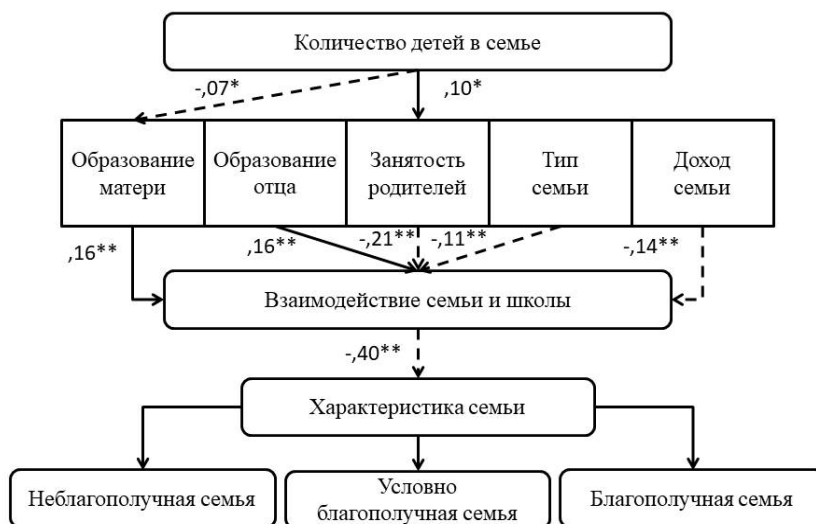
Количество детей в семье

-,07*

,10*

Образование матери

Образование отца

Занятость родителей

Тип семьи

Доход семьи

,16**

,16**

-,21**

-,11**

-,14**

Взаимодействие семьи и школы

-,40**

Характеристика семьи

Неблагополучная семья

Условно благополучная семья

Благополучная семья